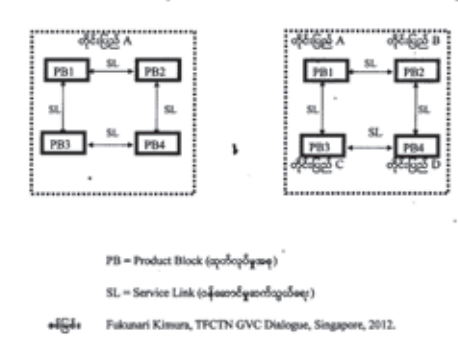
တိုင်းပြည် A

PB1
SL
PB2
SL
SL
PB3
PB4

တိုင်းပြည် A
တိုင်းပြည် B
PB1
SL
PB2
SL
SL
SL
PB3
PB4
တိုင်းပြည် C
တိုင်းပြည် D

PB = Product Block (ထုတ်လုပ်မှုအစု)

SL = Service Link (ဝန်ဆောင်မှုဆက်သွယ်ရေး)

မှီငြမ်း Fukunari Kimura, TFCTN GVC Dialogue, Singapore, 2012.